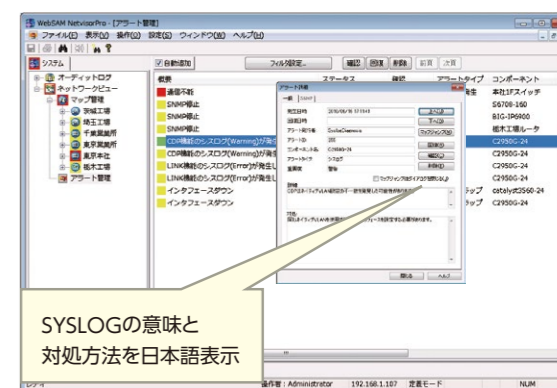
WebSAM NetvisorPro - [アラート管理]

ファイル(F) 表示(V) 操作(O) 設定(S) ウィンドウ(W) ヘルプ(H)

システム

オーディットログ
ネットワークビュー
マップ管理
茨城工場
埼玉工場
千葉営業所
東京営業所
東京本社
栃木工場
アラート管理

自動追加
フィルタ設定...
確認
回復
削除
前頁
次頁

概要
ステータス
確認
アラートタイプ
コンポーネント

通信不能
SNMP停止
SNMP停止
SNMP停止
CDP機能のシスログ(Warning)が発生
CDP機能のシスログ(Warning)が発生
LINK機能のシスログ(Error)が発生し
LINK機能のシスログ(Error)が発生し
インタフェースダウン
インタフェースダウン

本社1Fスイッチ
S6708-160
BIG-IP6900
栃木工場ルータ
C2950G-24
C2950G-24
C2950G-24
C2950G-24
catalyst3560-24
C2950G-24

ップ
ップ

アラート詳細
一般
SNMP
発生日時
回復日時
アラート種別等
アラートID
コンポーネント名
アラートタイプ
重要度
上へ(U)
下へ(D)
マッピング(M)
回復(R)
確認(K)
削除(E)
詳細
対処
閉じる
ヘルプ(H)

SYSLOGの意味と
対処方法を日本語表示

レディ
操作者 : Administrator
192.168.1.107
定義モード
NUM